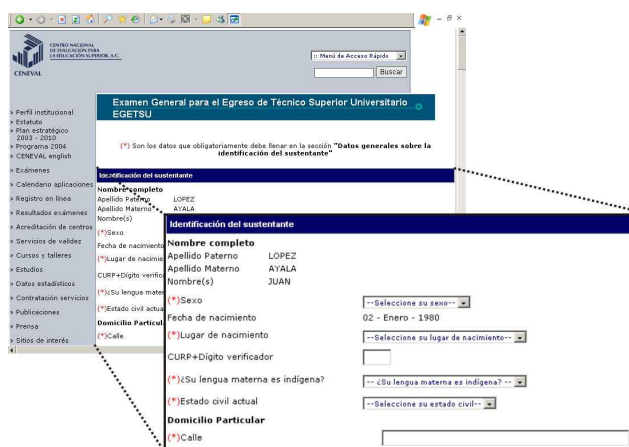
CENTRO NACIONAL DE EVALUACIÓN PARA LA EDUCACIÓN SUPERIOR, A.C.

CENEVAL

:: Menú de Acceso Rápido

Buscar

» Perfil institucional
» Estatuto
» Plan estratégico 2003 - 2010
» Programa 2004
» CENEVAL english
» Exámenes
» Calendario aplicaciones
» Registro en línea
» Resultados exámenes
» Acreditación de centros
» Servicios de validez
» Cursos y talleres
» Estudios
» Datos estadísticos
» Contratación servicios
» Publicaciones
» Prensa
» Sitios de interés

Examen General para el Egreso de Técnico Superior Universitario EGETSU

(*) Son los datos que obligatoriamente debe llenar en la sección "Datos generales sobre la identificación del sustentante"

Identificación del sustentante

Nombre completo
Apellido Paterno LOPEZ
Apellido Materno AYALA
Nombre(s)
(*)Sexo
Fecha de nacimiento
(*)Lugar de nacimie
CURP+Dígito verificad
(*)¿Su lengua mater
(*)Estado civil actu
Domicilio Particul
(*)Calle

Identificación del sustentante

Nombre completo
Apellido Paterno LOPEZ
Apellido Materno AYALA
Nombre(s) JUAN
(*)Sexo --Seleccione su sexo--
Fecha de nacimiento 02 - Enero - 1980
(*)Lugar de nacimiento --Seleccione su lugar de nacimiento--
CURP+Dígito verificador
(*)¿Su lengua materna es indígena? -- ¿Su lengua materna es indígena? --
(*)Estado civil actual --Seleccione su estado civil--
Domicilio Particular
(*)Calle